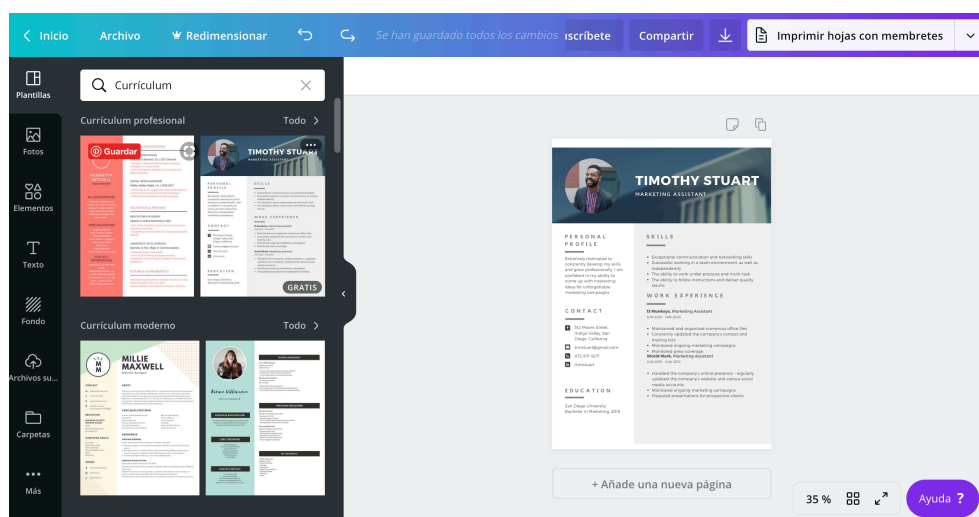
Inicio Archivo Redimensionar Se han guardado todos los cambios scríbete Compartir Imprimir hojas con membretes

Plantillas
Fotos
Elementos
Texto
Fondo
Archivos su...
Carpetas
Más

Currículum

Currículum profesional Todo
Guardar
TIMOTHY STUART
GRATIS

Currículum moderno Todo
MILLIE MAXWELL

TIMOTHY STUART
MARKETING ASSISTANT
PERSONAL PROFILE
SKILLS
WORK EXPERIENCE
CONTACT
EDUCATION

+ Añade una nueva página
35 %
Ayuda ?